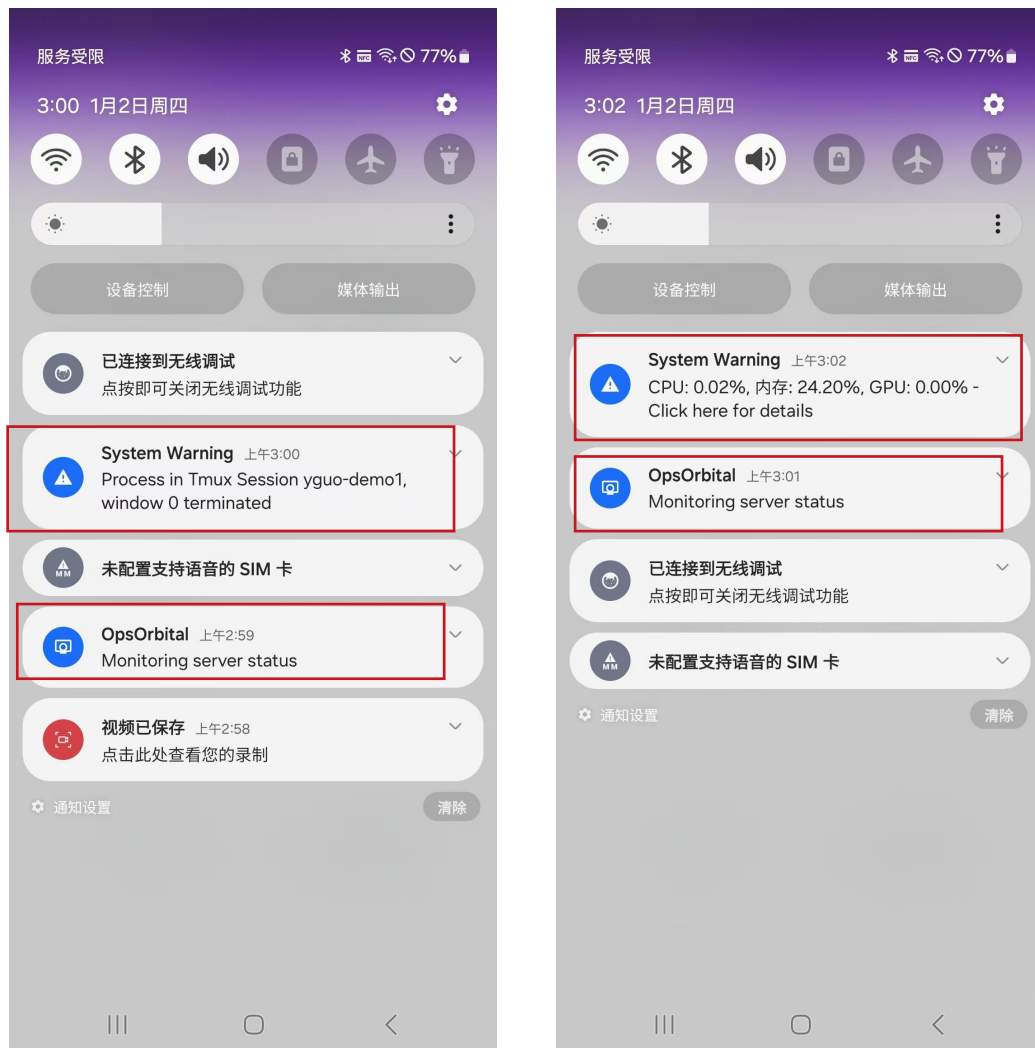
服务受限
77%

3:00 1月2日周四

设备控制
媒体输出

已连接到无线调试
点按即可关闭无线调试功能

System Warning 上午3:00
Process in Tmux Session yguo-demo1, window 0 terminated

未配置支持语音的 SIM 卡

OpsOrbital 上午2:59
Monitoring server status

视频已保存 上午2:58
点击此处查看您的录制

通知设置
清除

服务受限
77%

3:02 1月2日周四

设备控制
媒体输出

System Warning 上午3:02
CPU: 0.02%, 内存: 24.20%, GPU: 0.00% - Click here for details

OpsOrbital 上午3:01
Monitoring server status

已连接到无线调试
点按即可关闭无线调试功能

未配置支持语音的 SIM 卡

通知设置
清除